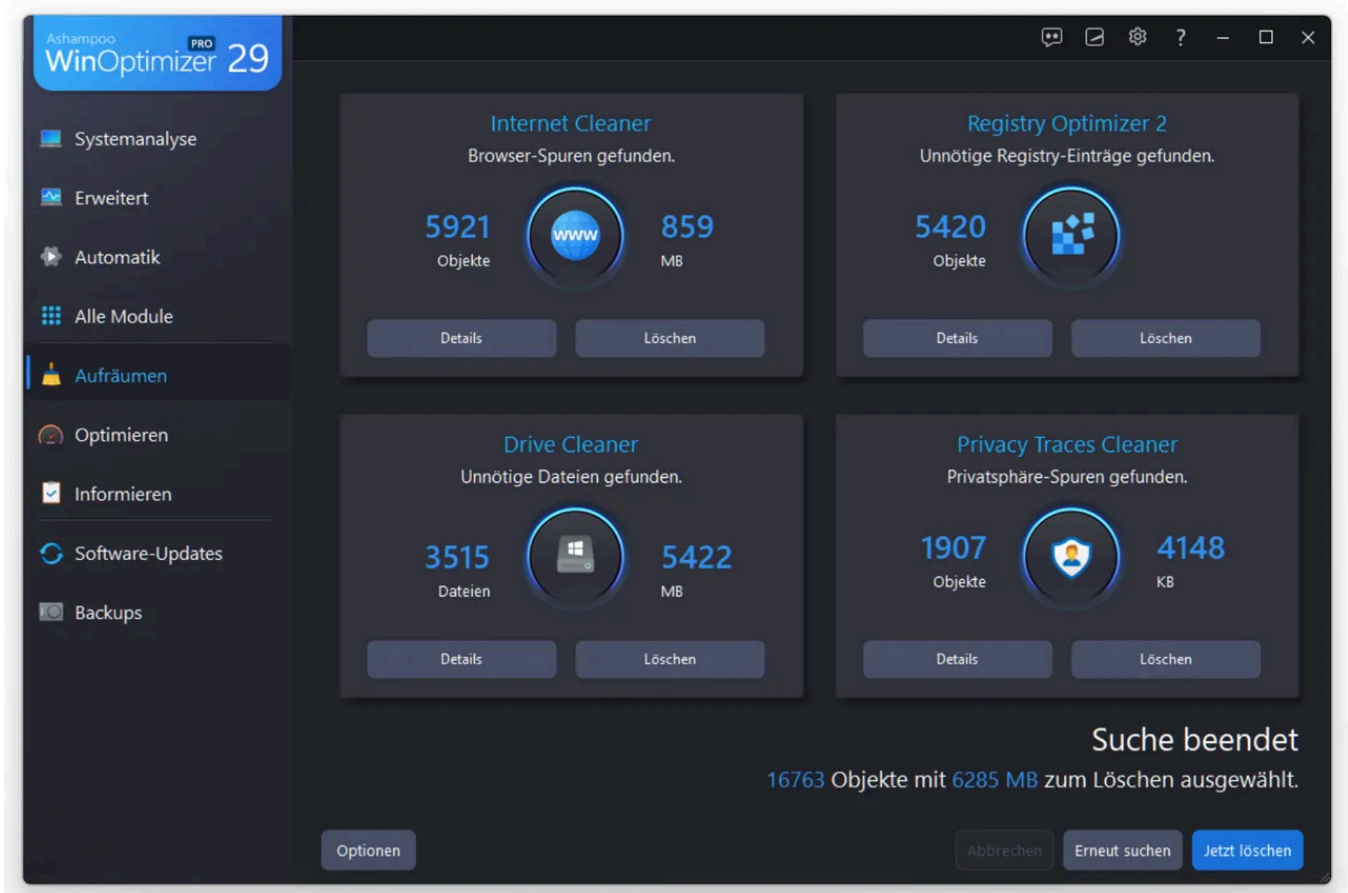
Ashampoo
WinOptimizer PRO 29

Systemanalyse
Erweitert
Automatik
Alle Module
Aufräumen
Optimieren
Informieren
Software-Updates
Backups

Internet Cleaner
Browser-Spuren gefunden.
5921
Objekte
www
859
MB
Details
Löschen

Registry Optimizer 2
Unnötige Registry-Einträge gefunden.
5420
Objekte
Details
Löschen

Drive Cleaner
Unnötige Dateien gefunden.
3515
Dateien
5422
MB
Details
Löschen

Privacy Traces Cleaner
Privatsphäre-Spuren gefunden.
1907
Objekte
4148
KB
Details
Löschen

Suche beendet
16763 Objekte mit 6285 MB zum Löschen ausgewählt.

Optionen
Abbrechen
Erneut suchen
Jetzt löschen